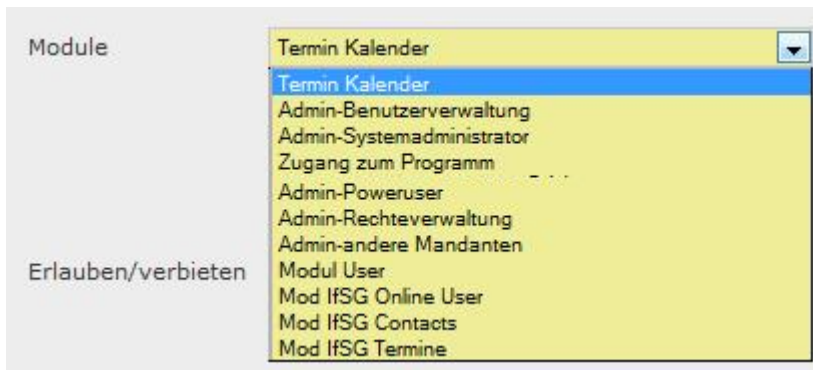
Module

Termin Kalender

Termin Kalender
Admin-Benutzerverwaltung
Admin-Systemadministrator
Zugang zum Programm
Admin-Poweruser
Admin-Rechteverwaltung
Admin-andere Mandanten
Modul User
Mod IfSG Online User
Mod IfSG Contacts
Mod IfSG Termine

Erlauben/verbieten